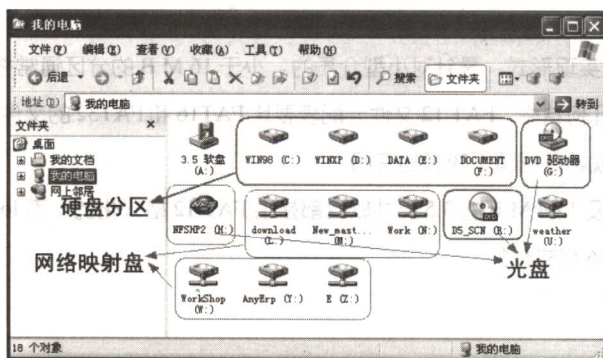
我的电脑

文件(F) 编辑(E) 查看(V) 收藏(A) 工具(T) 帮助(H)

后退 搜索 文件夹

地址(D) 我的电脑 转到

文件夹 ×

桌面
我的文档
我的电脑
网上邻居

3.5 软盘 (A:)
WIN98 (C:)
WINXP (D:)
DATA (E:)
DOCUMENT (F:)
DVD 驱动器 (G:)

硬盘分区

NFSMP2 (H:)
download (L:)
New_mast... (M:)
Work (N:)
DS_SCN (R:)
weather (U:)

网络映射盘

光盘

WorkShop (W:)
AnyErp (Y:)
E (Z:)

18 个对象
我的电脑